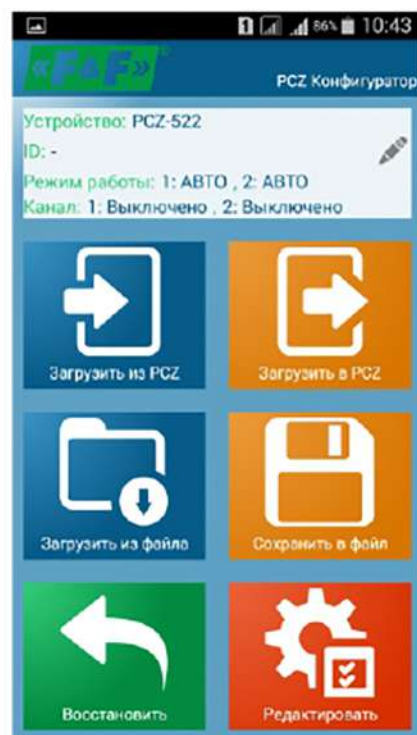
86% 10:43

«F&F»

PCZ Конфигуратор

Устройство: PCZ-522
ID: -
Режим работы: 1: АВТО , 2: АВТО
Канал: 1: Выключено , 2: Выключено

Загрузить из PCZ

Загрузить в PCZ

Загрузить из файла

Сохранить в файл

Восстановить

Редактировать